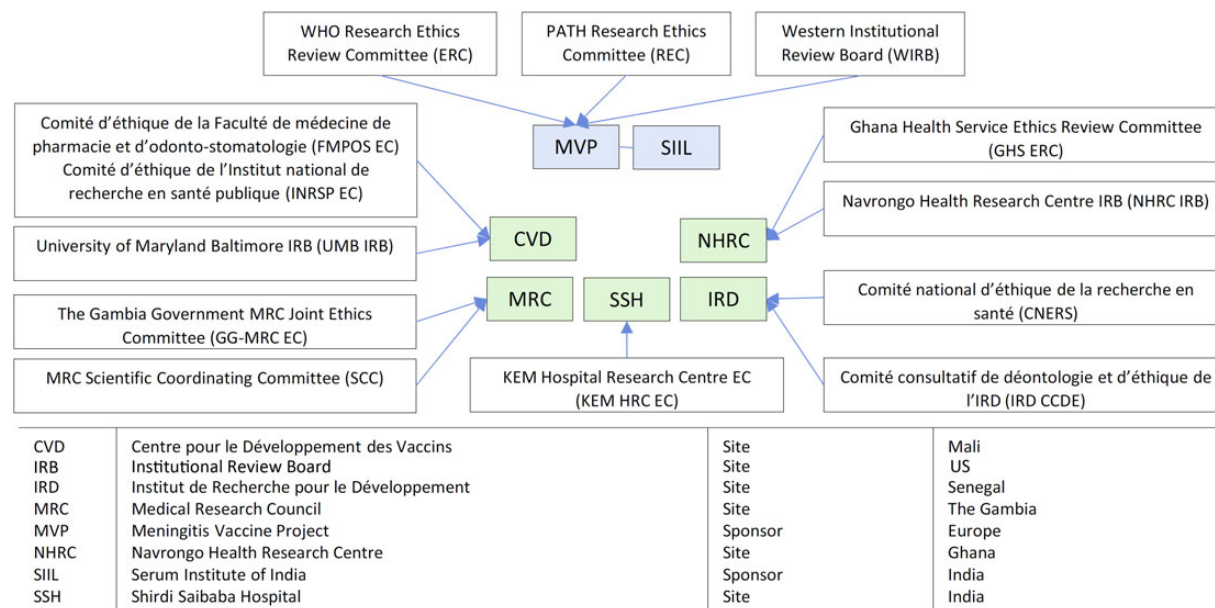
WHO Research Ethics Review Committee (ERC)

PATH Research Ethics Committee (REC)

Western Institutional Review Board (WIRB)

Comité d'éthique de la Faculté de médecine de pharmacie et d'odonto-stomatologie (FMPOS EC)
Comité d'éthique de l'Institut national de recherche en santé publique (INRSP EC)

MVP

SIIL

Ghana Health Service Ethics Review Committee (GHS ERC)

Navrongo Health Research Centre IRB (NHRC IRB)

University of Maryland Baltimore IRB (UMB IRB)

CVD

NHRC

The Gambia Government MRC Joint Ethics Committee (GG-MRC EC)

MRC

SSH

IRD

Comité national d'éthique de la recherche en santé (CNERS)

MRC Scientific Coordinating Committee (SCC)

KEM Hospital Research Centre EC (KEM HRC EC)

Comité consultatif de déontologie et d'éthique de l'IRD (IRD CCDE)

| CVD | Centre pour le Développement des Vaccins | Site | Mali |
|---|---|---|---|
| IRB | Institutional Review Board | Site | US |
| IRD | Institut de Recherche pour le Développement | Site | Senegal |
| MRC | Medical Research Council | Site | The Gambia |
| MVP | Meningitis Vaccine Project | Sponsor | Europe |
| NHRC | Navrongo Health Research Centre | Site | Ghana |
| SIIL | Serum Institute of India | Sponsor | India |
| SSH | Shirdi Saibaba Hospital | Site | India |